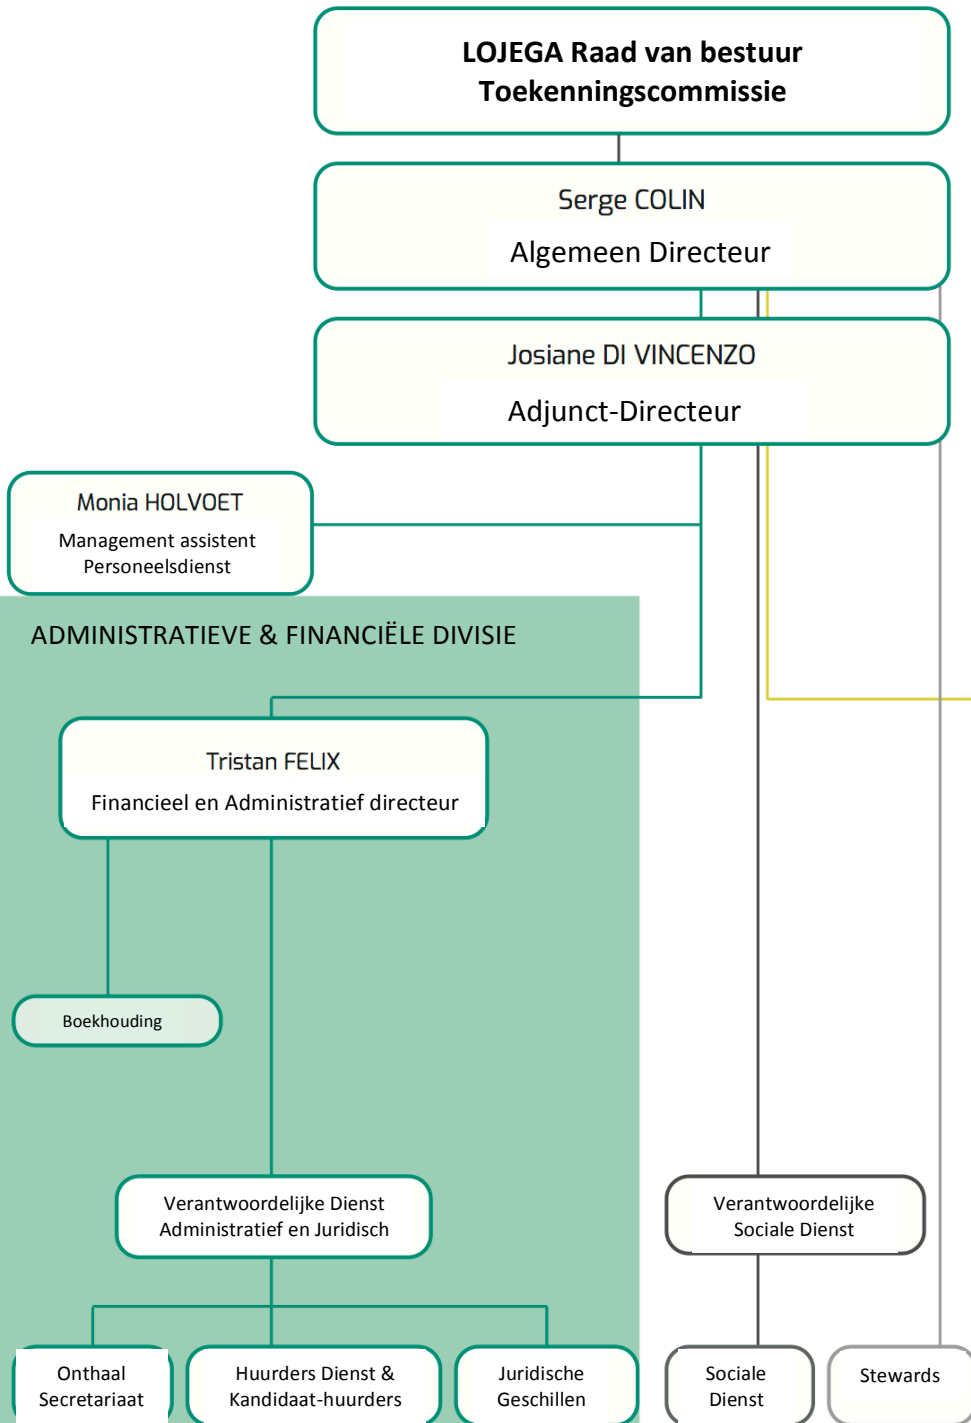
LOJEGA Raad van bestuur
Toekenningscommissie

Serge COLIN
Algemeen Directeur

Josiane DI VINCENZO
Adjunct-Directeur

Monia HOLVOET
Management assistent
Personeelsdienst

ADMINISTRATIEVE & FINANCIËLE DIVISIE

Tristan FELIX
Financieel en Administratief directeur

Boekhouding

Verantwoordelijke Dienst
Administratief en Juridisch

Verantwoordelijke
Sociale Dienst

Onthaal
Secretariaat

Huurders Dienst &
Kandidaat-huurders

Juridische
Geschillen

Sociale
Dienst

Stewards